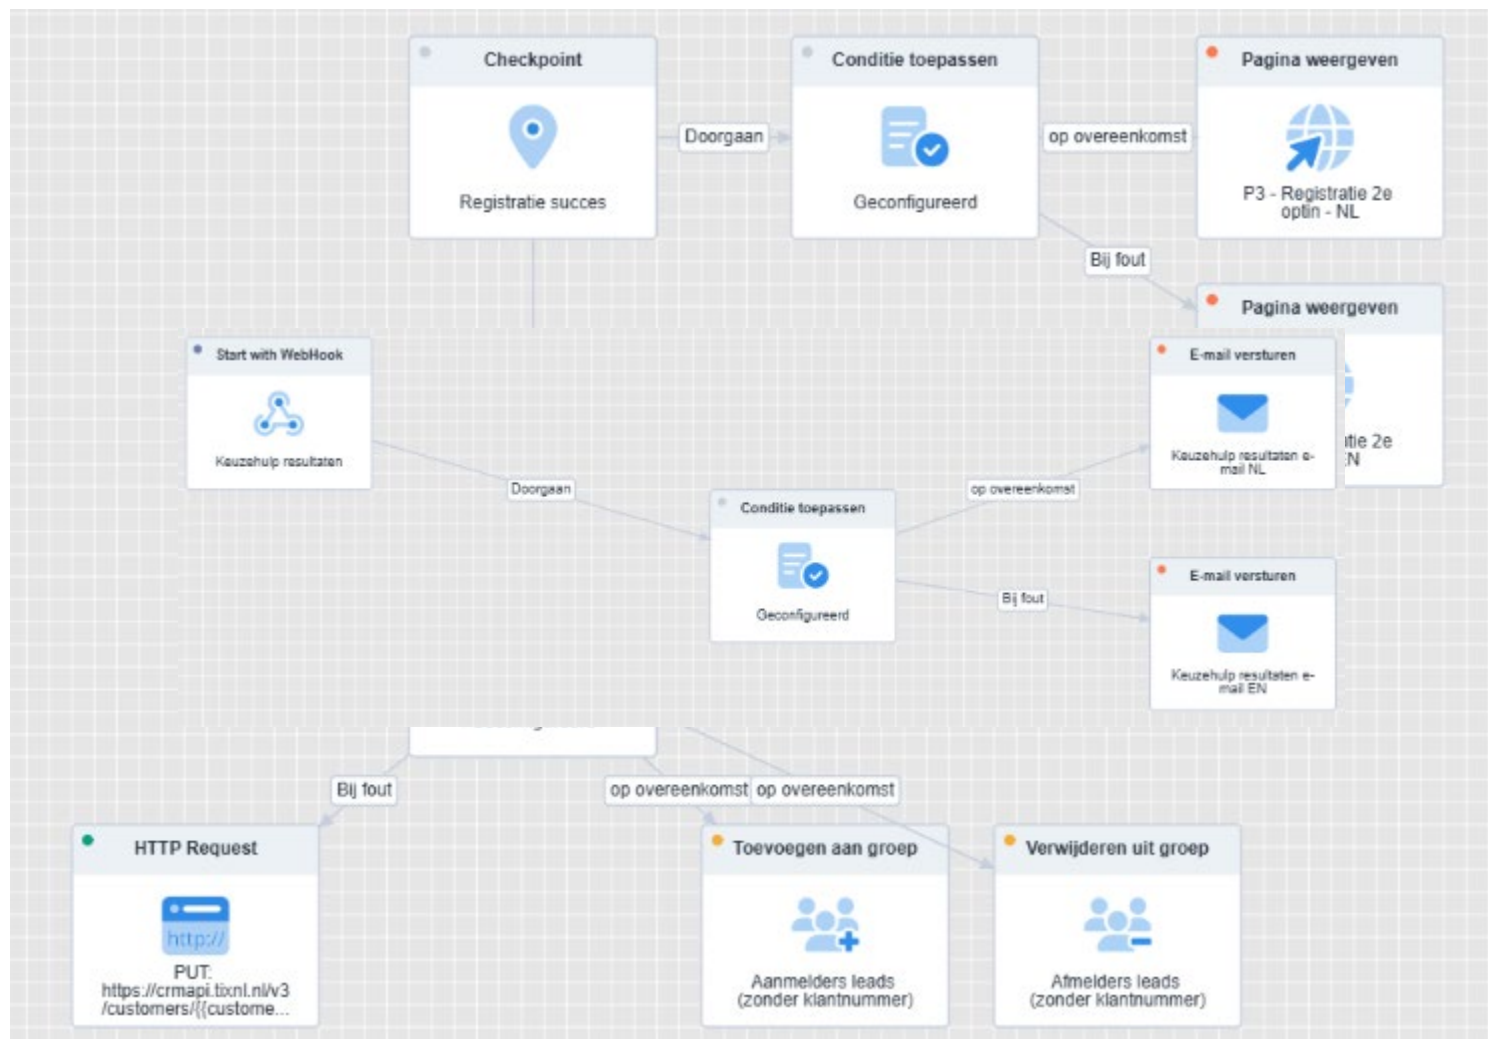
Checkpoint

Registratie succes

Doorgaan

Conditie toepassen

Geconfigureerd

op overeenkomst

Pagina weergeven

P3 - Registratie 2e optin - NL

Bij fout

Pagina weergeven

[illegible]tie 2e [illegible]N

Start with WebHook

Keuzehulp resultaten

Doorgaan

Conditie toepassen

Geconfigureerd

op overeenkomst

E-mail versturen

Keuzehulp resultaten e-mail NL

Bij fout

E-mail versturen

Keuzehulp resultaten e-mail EN

Bij fout

op overeenkomst

op overeenkomst

HTTP Request

http://

PUT: https://crmapi.tixnl.nl/v3/customers/{{custome...

Toevoegen aan groep

Aanmelders leads (zonder klantnummer)

Verwijderen uit groep

Afmelders leads (zonder klantnummer)